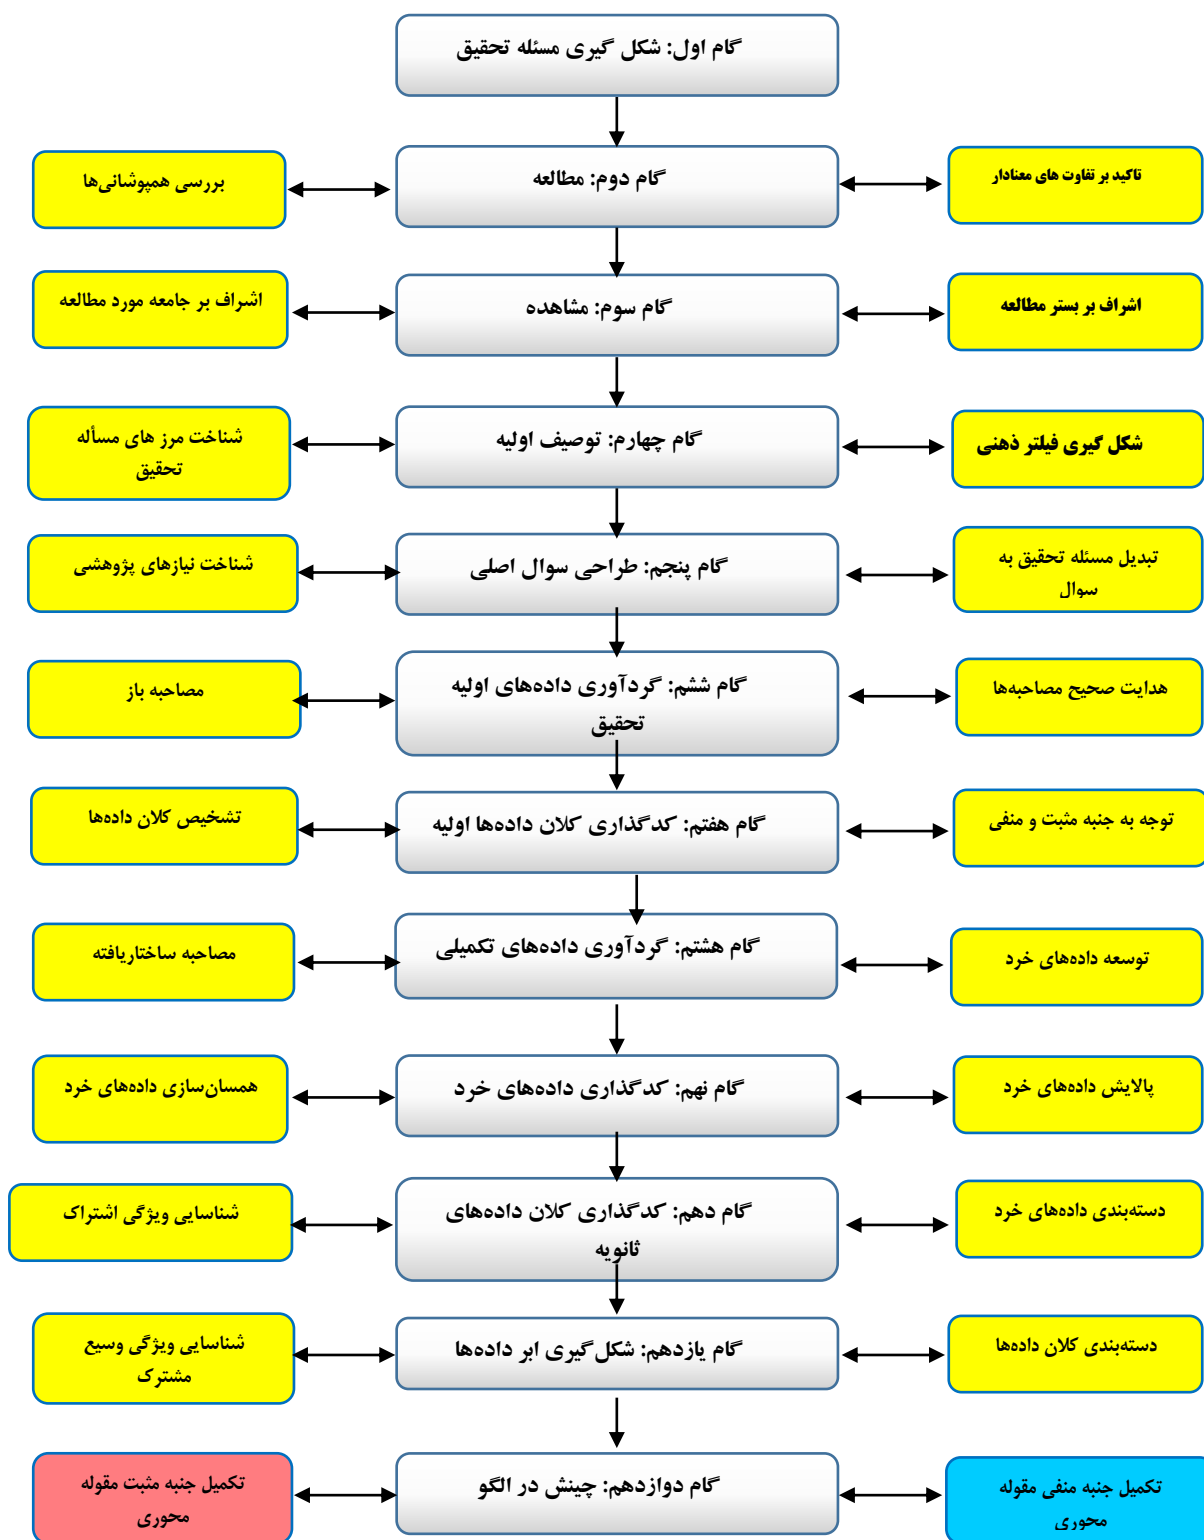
گام اول: شکل گیری مسئله تحقیق

تاکید بر تفاوت های معنادار
گام دوم: مطالعه
بررسی همپوشانی‌ها

اشراف بر بستر مطالعه
گام سوم: مشاهده
اشراف بر جامعه مورد مطالعه

شکل گیری فیلتر ذهنی
گام چهارم: توصیف اولیه
شناخت مرز های مسأله تحقیق

تبدیل مسئله تحقیق به سوال
گام پنجم: طراحی سوال اصلی
شناخت نیازهای پژوهشی

هدایت صحیح مصاحبه‌ها
گام ششم: گردآوری داده‌های اولیه تحقیق
مصاحبه باز

توجه به جنبه مثبت و منفی
گام هفتم: کدگذاری کلان داده‌ها اولیه
تشخیص کلان داده‌ها

توسعه داده‌های خرد
گام هشتم: گردآوری داده‌های تکمیلی
مصاحبه ساختاریافته

پالایش داده‌های خرد
گام نهم: کدگذاری داده‌های خرد
همسان‌سازی داده‌های خرد

دسته‌بندی داده‌های خرد
گام دهم: کدگذاری کلان داده‌های ثانویه
شناسایی ویژگی اشتراک

دسته‌بندی کلان داده‌ها
گام یازدهم: شکل‌گیری ابر داده‌ها
شناسایی ویژگی وسیع مشترک

تکمیل جنبه منفی مقوله محوری
گام دوازدهم: چینش در الگو
تکمیل جنبه مثبت مقوله محوری